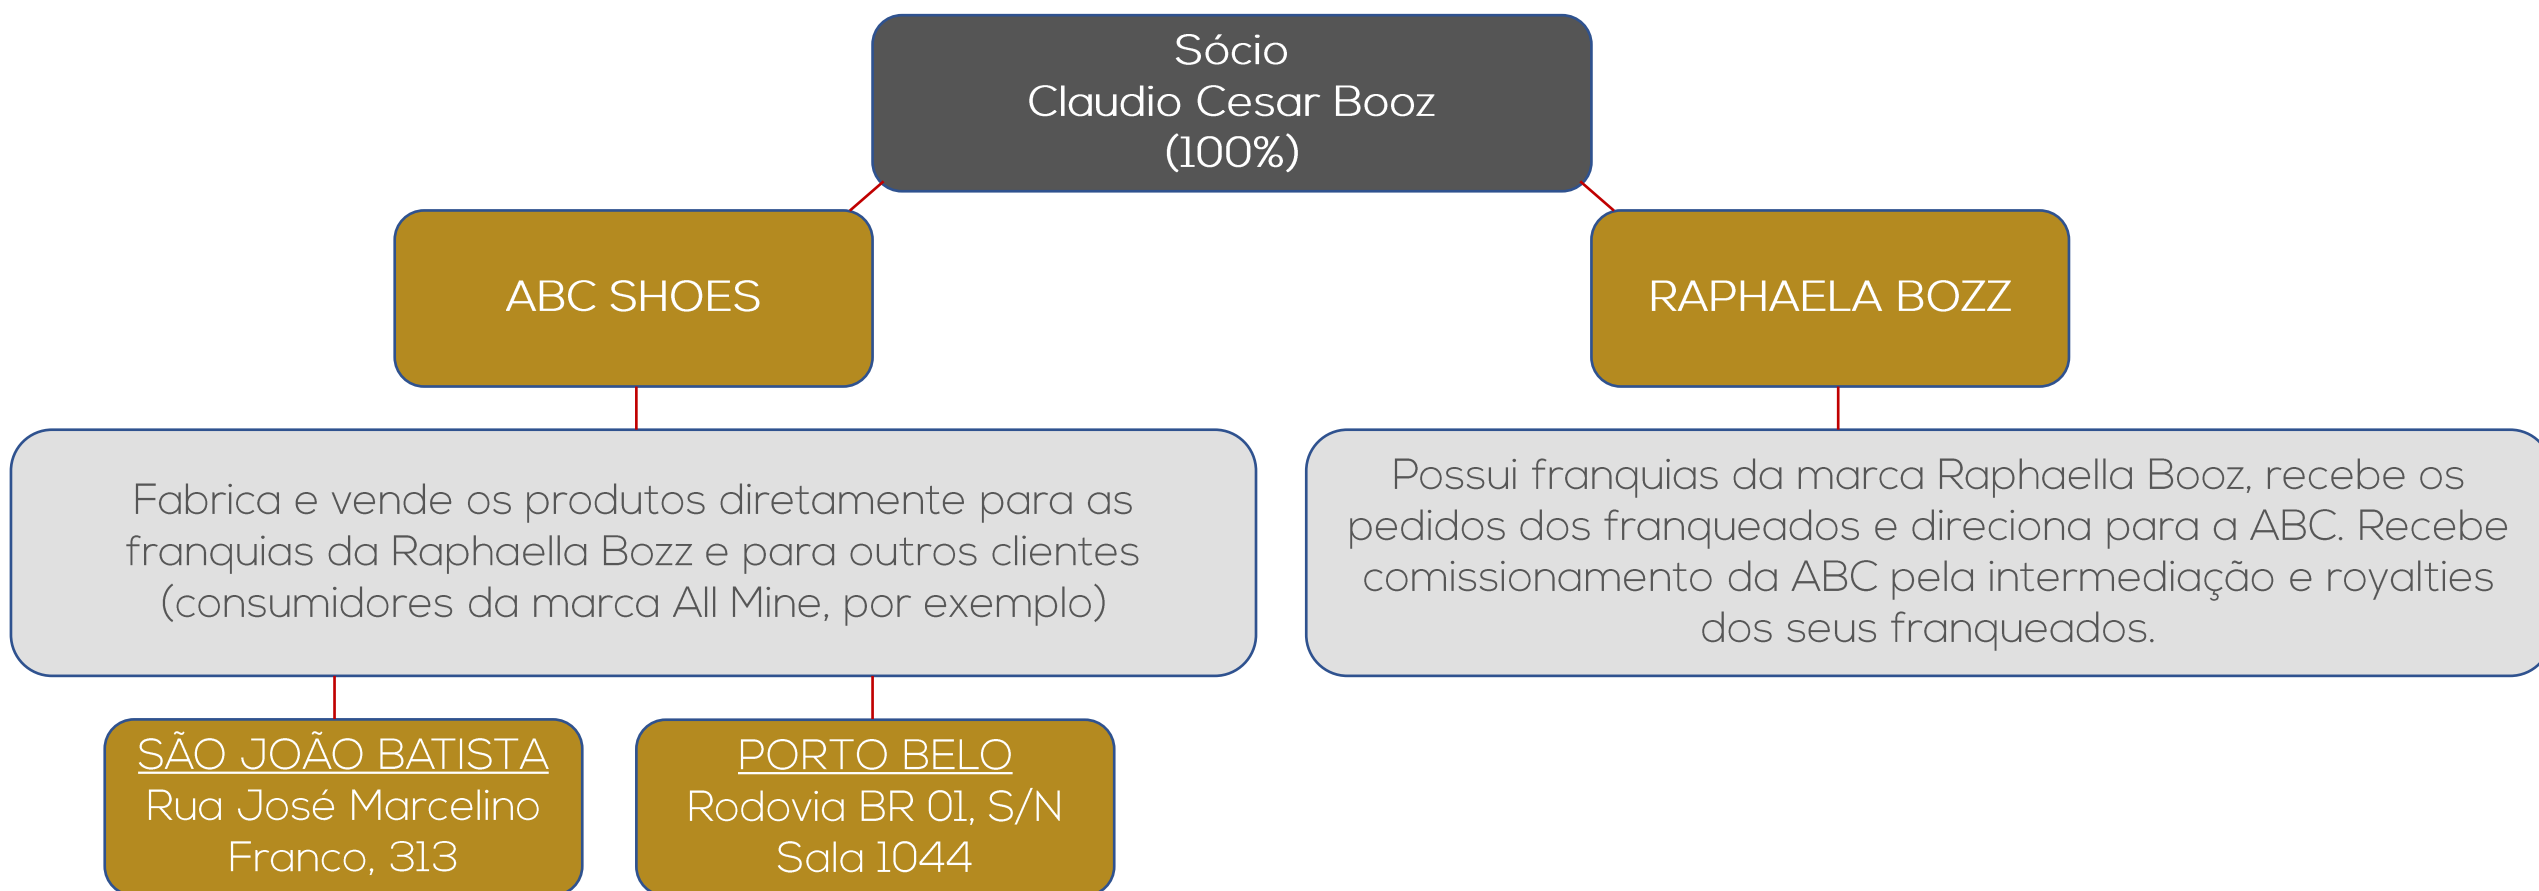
Sócio
Claudio Cesar Booz
(100%)

ABC SHOES

RAPHAELA BOZZ

Fabrica e vende os produtos diretamente para as franquias da Raphaella Bozz e para outros clientes (consumidores da marca All Mine, por exemplo)

Possui franquias da marca Raphaella Booz, recebe os pedidos dos franqueados e direciona para a ABC. Recebe comissionamento da ABC pela intermediação e royalties dos seus franqueados.

SÃO JOÃO BATISTA
Rua José Marcelino Franco, 313

PORTO BELO
Rodovia BR 01, S/N
Sala 1044